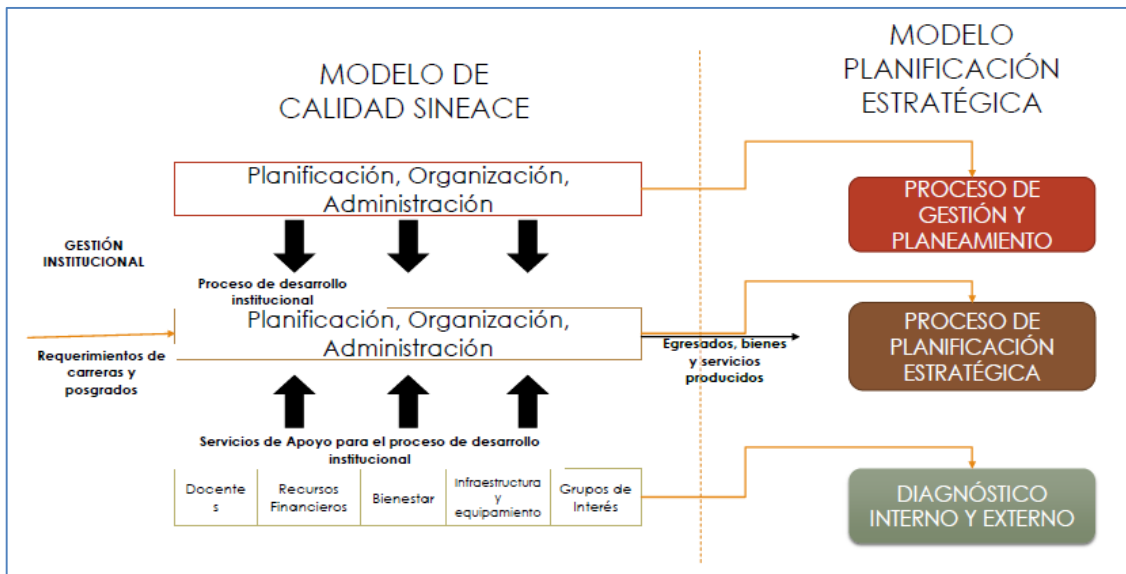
MODELO DE CALIDAD SINEACE

MODELO PLANIFICACIÓN ESTRATÉGICA

Planificación, Organización, Administración

PROCESO DE GESTIÓN Y PLANEAMIENTO

GESTIÓN INSTITUCIONAL

Proceso de desarrollo institucional

Planificación, Organización, Administración

Requerimientos de carreras y posgrados

Egresados, bienes y servicios producidos

PROCESO DE PLANIFICACIÓN ESTRATÉGICA

Servicios de Apoyo para el proceso de desarrollo institucional

| Docente s | Recursos Financieros | Bienestar | Infraestructura y equipamiento | Grupos de Interés |
|---|---|---|---|---|

DIAGNÓSTICO INTERNO Y EXTERNO